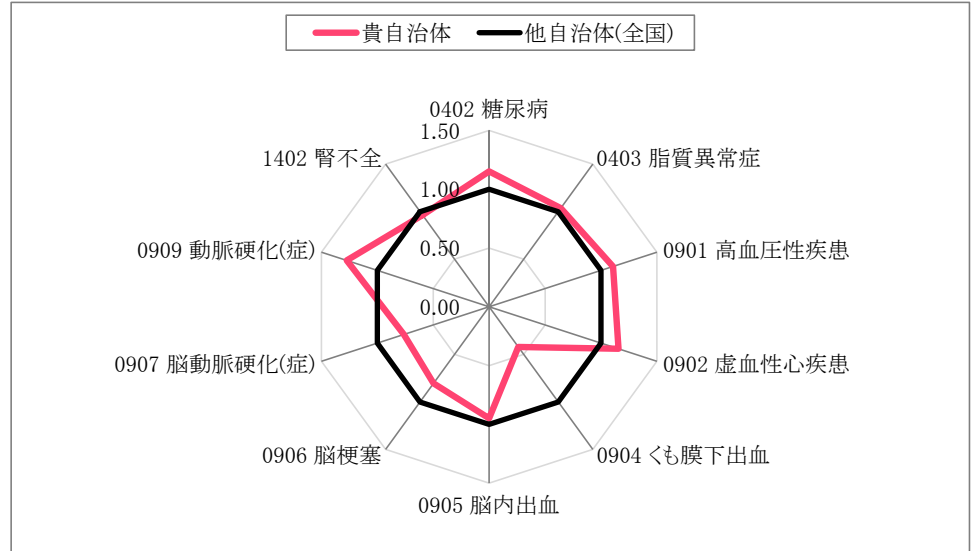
貴自治体　他自治体(全国)

0402 糖尿病
0403 脂質異常症
0901 高血圧性疾患
0902 虚血性心疾患
0904 くも膜下出血
0905 脳内出血
0906 脳梗塞
0907 脳動脈硬化(症)
0909 動脈硬化(症)
1402 腎不全

1.50
1.00
0.50
0.00